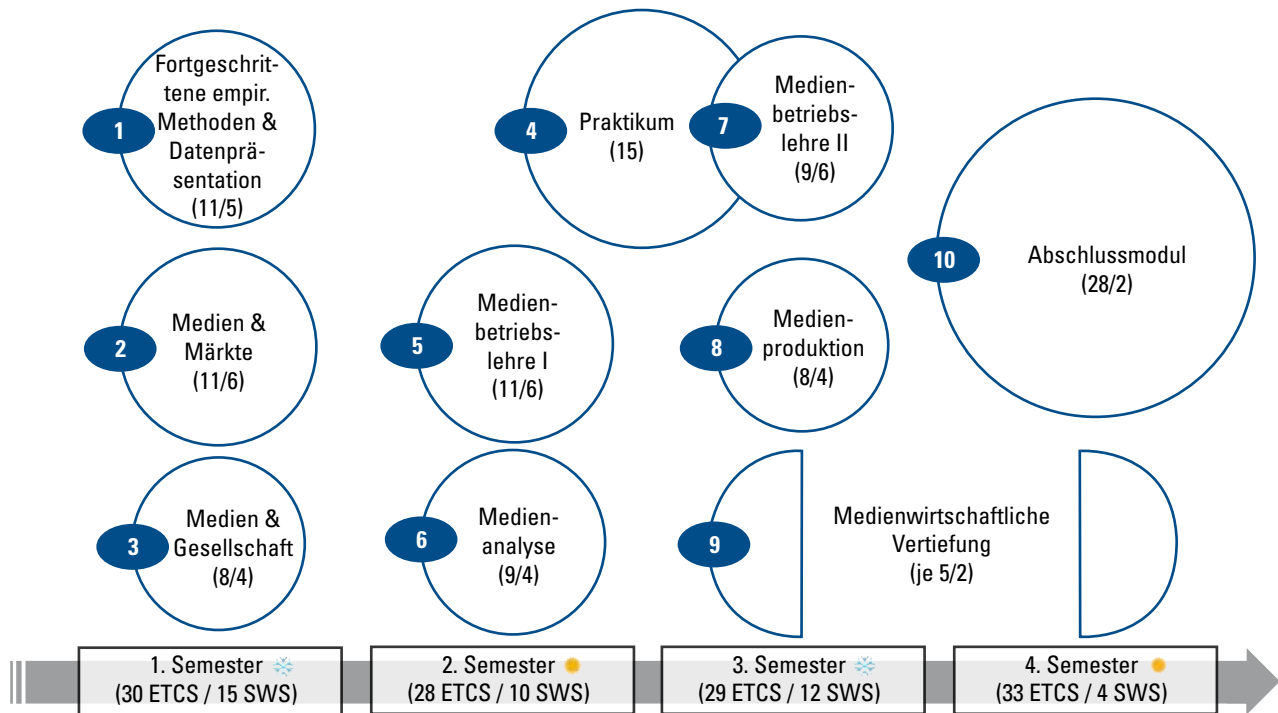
1 Fortgeschrittene empir. Methoden & Datenpräsentation (11/5)

4 Praktikum (15)

7 Medienbetriebslehre II (9/6)

10 Abschlussmodul (28/2)

2 Medien & Märkte (11/6)

5 Medienbetriebslehre I (11/6)

8 Medienproduktion (8/4)

3 Medien & Gesellschaft (8/4)

6 Medienanalyse (9/4)

9 Medienwirtschaftliche Vertiefung (je 5/2)

1. Semester (30 ETCS / 15 SWS)

2. Semester (28 ETCS / 10 SWS)

3. Semester (29 ETCS / 12 SWS)

4. Semester (33 ETCS / 4 SWS)